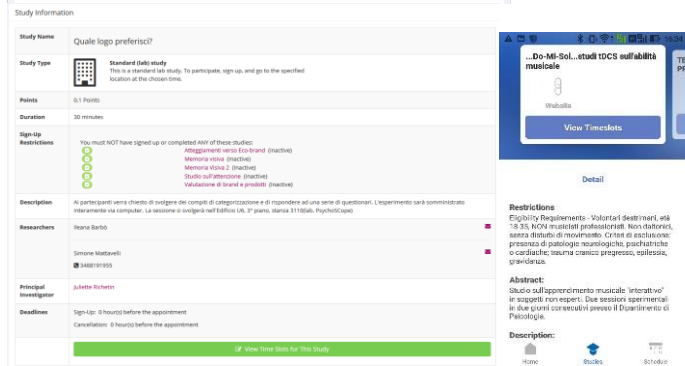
Study Information

| Study Name | Quale logo preferisci? |
|---|---|
| Study Type | Standard (lab) study<br>This is a standard lab study. To participate, sign up, and go to the specified location at the chosen time. |
| Points | 0.1 Points |
| Duration | 30 minutes |
| Sign-Up Restrictions | You must NOT have signed up or completed ANY of these studies:<br>Atteggiamenti verso Eco-brand (inactive)<br>Memoria visiva (inactive)<br>Memoria Visiva 2 (inactive)<br>Studio sull'attenzione (inactive)<br>Valutazione di brand e prodotti (inactive) |
| Description | Ai partecipanti verrà chiesto di svolgere dei compiti di categorizzazione e di rispondere ad una serie di questionari. L'esperimento sarà somministrato interamente via computer. La sessione si svolgerà nell'Edificio U6, 3° piano, stanza 3110(lab. PsychoScope) |
| Researchers | Ileana Barbò<br>Simone Mattavelli<br>3488191955 |
| Principal Investigator | Juliette Richetin |
| Deadlines | Sign-Up: 0 hour(s) before the appointment<br>Cancellation: 0 hour(s) before the appointment |

View Time Slots for This Study

16:34

...Do-Mi-Sol...studi tDCS sull'abilità musicale

Website

View Timeslots

Detail

Restrictions
Eligibility Requirements - Volontari destrimani, età 18-35, NON musicisti professionisti. Non daltonici, senza disturbi di movimento. Criteri di esclusione: presenza di patologie neurologiche, psichiatriche o cardiache; trauma cranico pregresso, epilessia, gravidanza.

Abstract:
Studio sull'apprendimento musicale 'interattivo' in soggetti non esperti. Due sessioni sperimentali in due giorni consecutivi presso il Dipartimento di Psicologia.

Description:

Home Studies Schedule